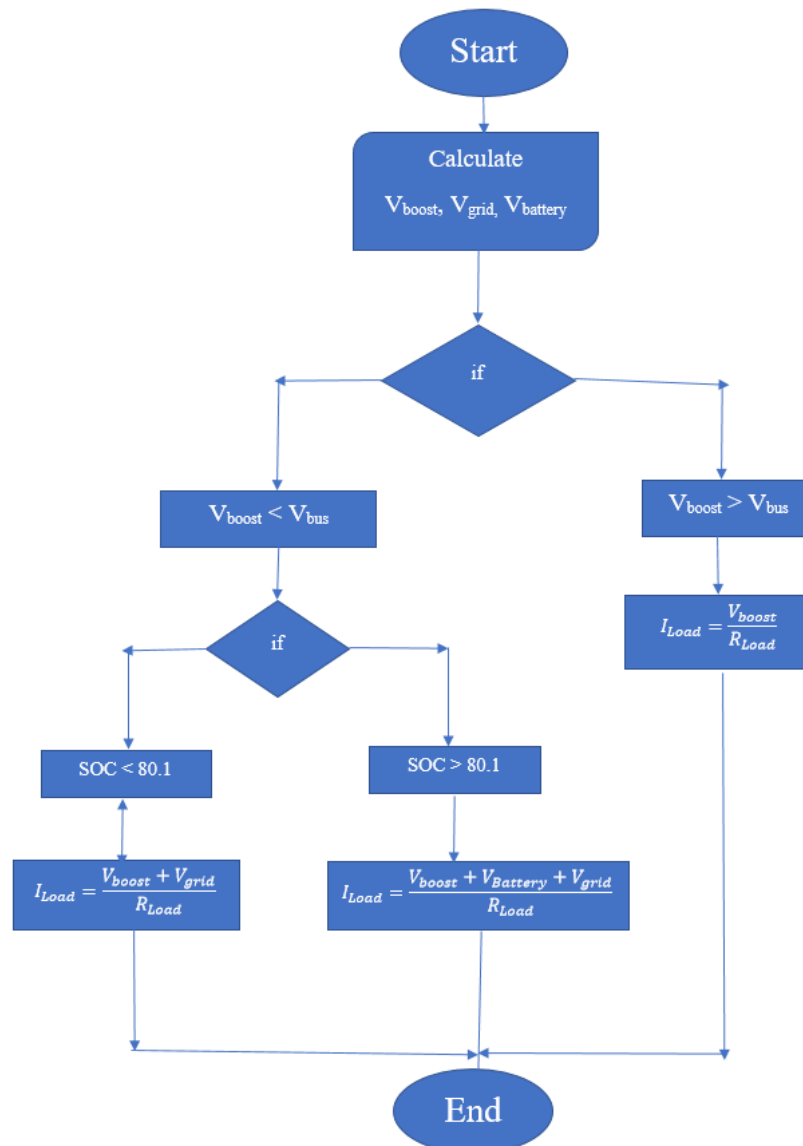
Start

Calculate

V$_{boost}$, V$_{grid}$, V$_{battery}$

if

V$_{boost}$ < V$_{bus}$

V$_{boost}$ > V$_{bus}$

$I_{Load} = \frac{V_{boost}}{R_{Load}}$

if

SOC < 80.1

SOC > 80.1

$I_{Load} = \frac{V_{boost} + V_{grid}}{R_{Load}}$

$I_{Load} = \frac{V_{boost} + V_{Battery} + V_{grid}}{R_{Load}}$

End